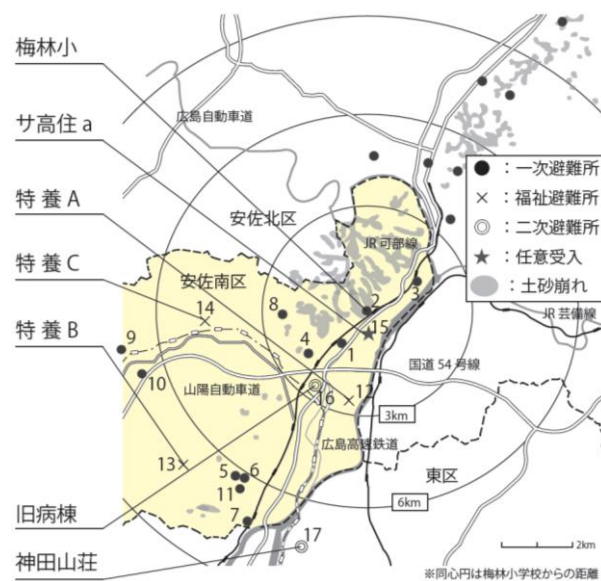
梅林小
サ高住 a
特養 A
特養 C
特養 B
旧病棟
神田山荘

広島自動車道
安佐北区
JR 可部線
安佐南区
JR 芸備線
国道 54 号線
山陽自動車道
広島高速鉄道
東区
3km
6km
2km

●：一次避難所
×：福祉避難所
◎：二次避難所
★：任意受入
：土砂崩れ

1
2
3
4
5
6
7
8
9
10
11
12
13
14
15
16
17

※同心円は梅林小学校からの距離